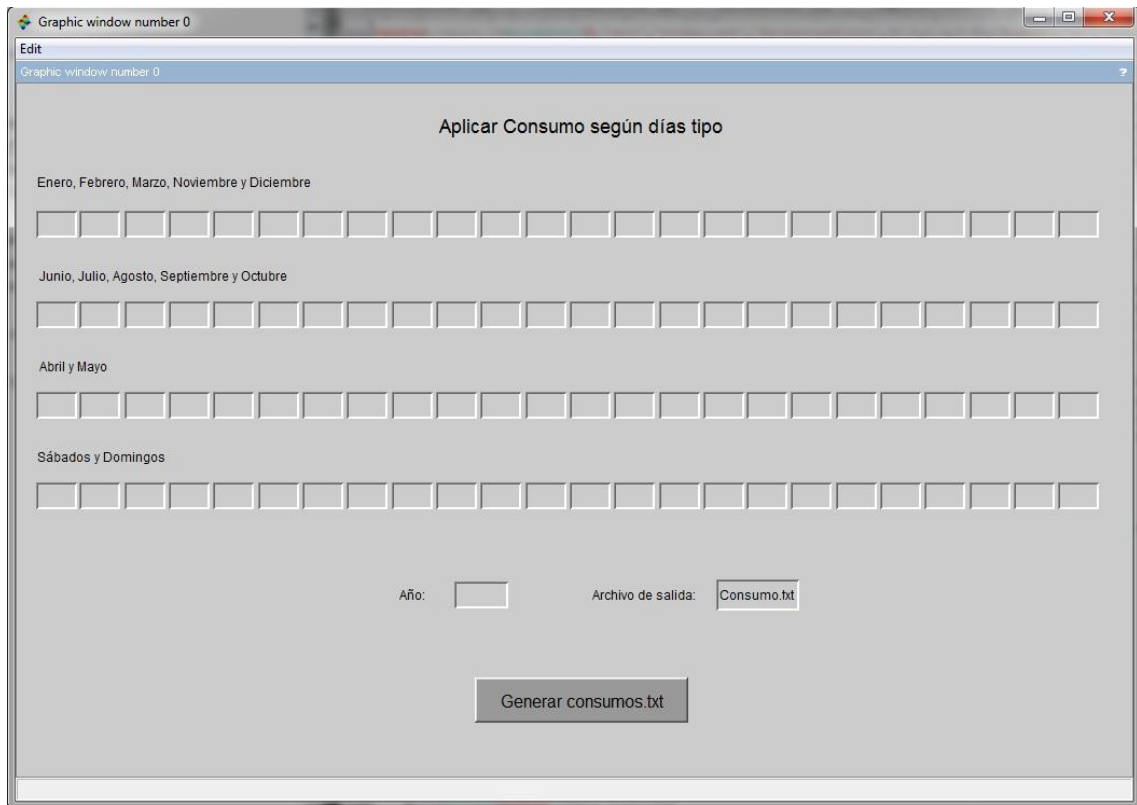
Graphic window number 0

Edit

Graphic window number 0

?

Aplicar Consumo según días tipo

Enero, Febrero, Marzo, Noviembre y Diciembre

Junio, Julio, Agosto, Septiembre y Octubre

Abril y Mayo

Sábados y Domingos

Año:

Archivo de salida:

Consumo.txt

Generar consumos.txt